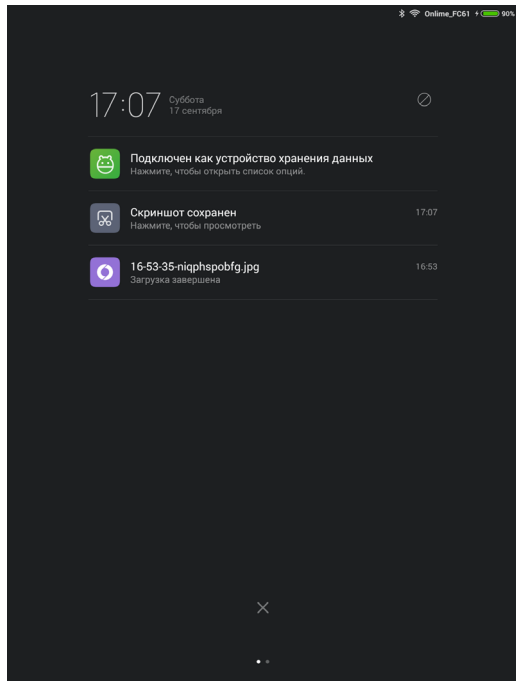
Onlime_FC61 90%

17:07 Суббота
17 сентября

Подключен как устройство хранения данных
Нажмите, чтобы открыть список опций.

Скриншот сохранен 17:07
Нажмите, чтобы просмотреть

16-53-35-niqphspobfg.jpg 16:53
Загрузка завершена